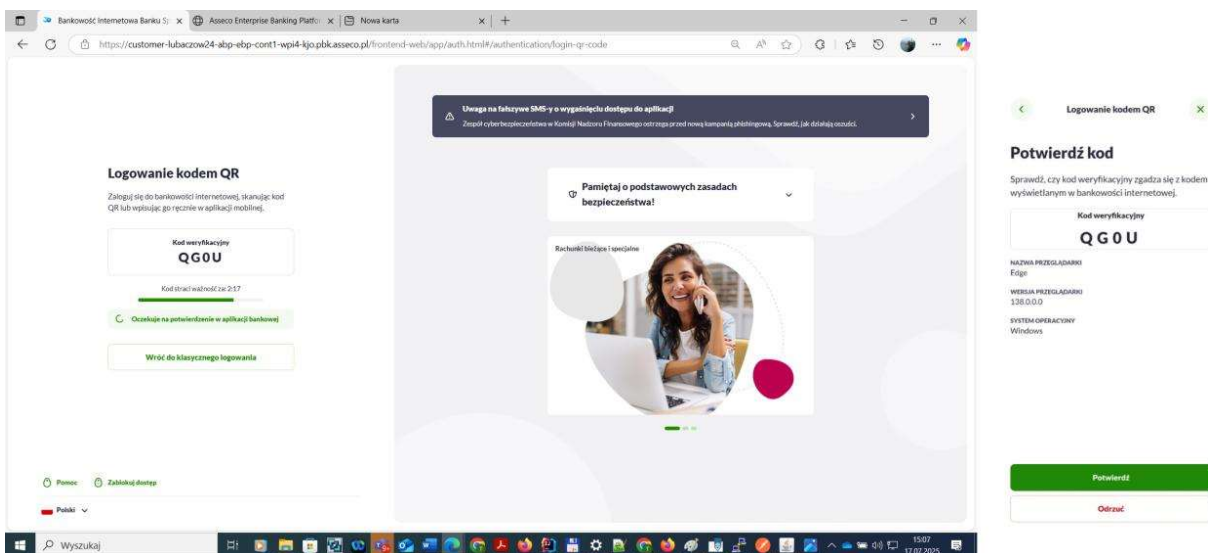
Bankowość Internetowa Banku Sp × Asseco Enterprise Banking Platfo × Nowa karta × +

https://customer-lubaczow24-abp-ebp-cont1-wpi4-kjo.pbk.asseco.pl/frontend-web/app/auth.html#/authentication/login-qr-code

Uwaga na fałszywe SMS-y o wygaśnięciu dostępu do aplikacji
Zespół cyberbezpieczeństwa w Komisji Nadzoru Finansowego ostrzega przed nową kampanią phishingową. Sprawdź, jak działają oszuści.

Logowanie kodem QR

Zaloguj się do bankowości internetowej, skanując kod QR lub wpisując go ręcznie w aplikacji mobilnej.

Kod weryfikacyjny
QG0U

Kod straci ważność za: 2:17

Oczekuje na potwierdzenie w aplikacji bankowej

Wróć do klasycznego logowania

Pamiętaj o podstawowych zasadach bezpieczeństwa!

Rachunki bieżące i specjalne

Pomoc Zablokuj dostęp

Polski

Logowanie kodem QR

Potwierdź kod

Sprawdź, czy kod weryfikacyjny zgadza się z kodem wyświetlanym w bankowości internetowej.

Kod weryfikacyjny
QG0U

NAZWA PRZEGLĄDARKI
Edge

WERSJA PRZEGLĄDARKI
138.0.0.0

SYSTEM OPERACYJNY
Windows

Potwierdź

Odrzuć

Wyszukaj

15:07
17.07.2025